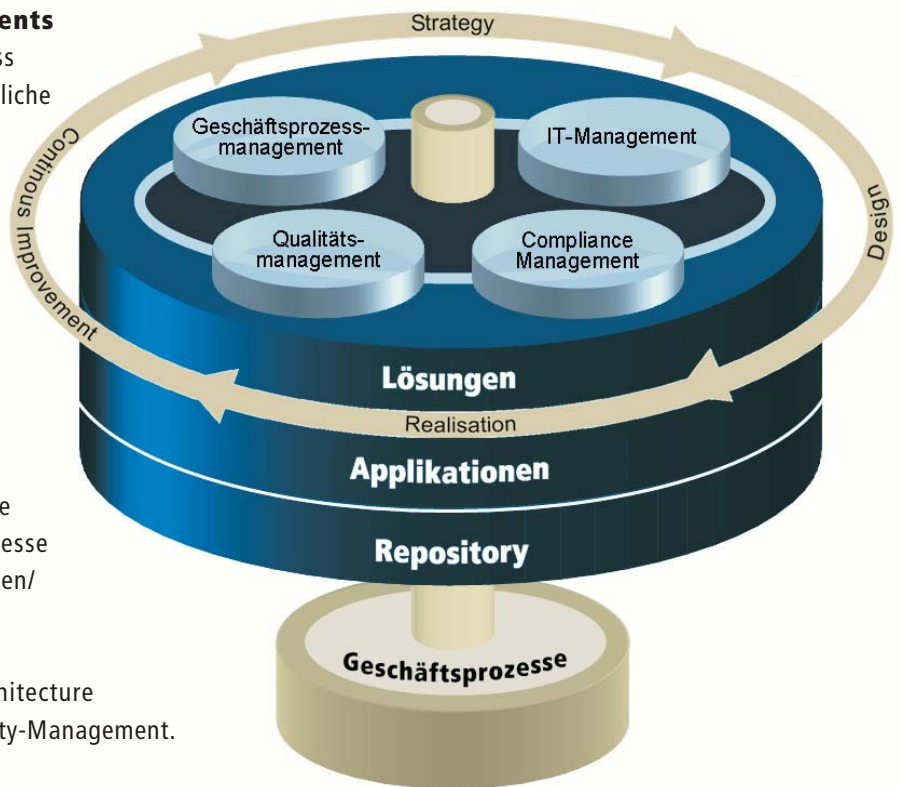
ents
ss
liche

e
esse
en/

nitecture
ty-Management.

Strategy

Design

Realisation

Continous Improvement

Geschäftsprozessmanagement

IT-Management

Qualitätsmanagement

Compliance Management

Lösungen

Applikationen

Repository

Geschäftsprozesse